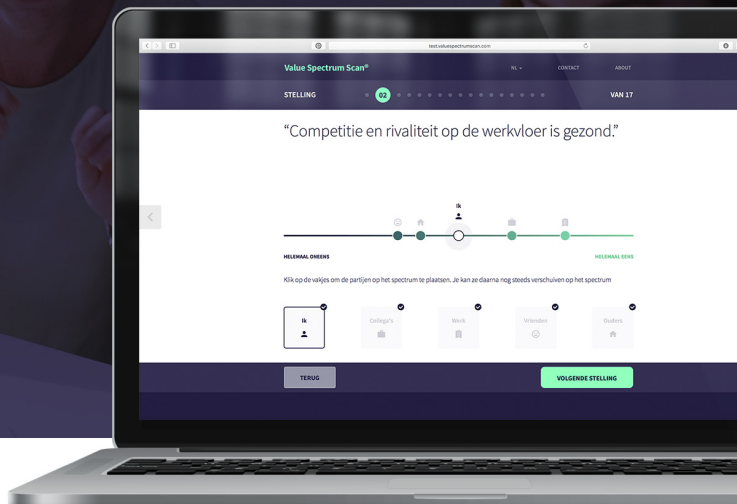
test.valuespectrumscan.com

Value Spectrum Scan®

NL ▾

CONTACT

ABOUT

STELLING

02

VAN 17

“Competitie en rivaliteit op de werkvloer is gezond.”

Ik

HELEMAAL ONEENS

HELEMAAL EENS

Klik op de vakjes om de partijen op het spectrum te plaatsen. Je kan ze daarna nog steeds verschuiven op het spectrum

Ik

Collega's

Werk

Vrienden

Ouders

TERUG

VOLGENDE STELLING